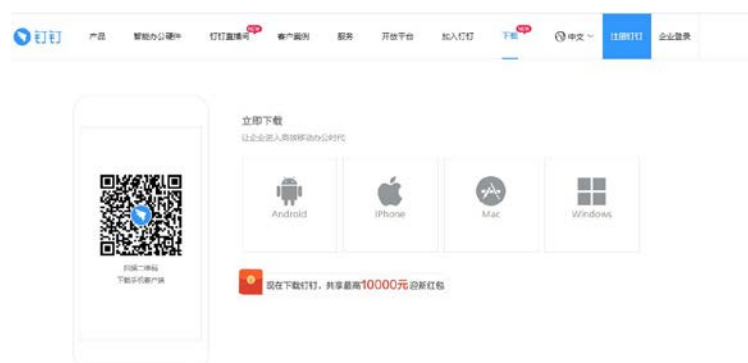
钉钉 产品 智能办公硬件 钉钉直播间 NEW 客户案例 服务 开放平台 加入钉钉 下载 NEW 中文 注册钉钉 企业登录

立即下载
让企业进入高效移动办公时代

Android
iPhone
Mac
Windows

扫描二维码
下载手机客户端

现在下载钉钉，共享最高10000元迎新红包